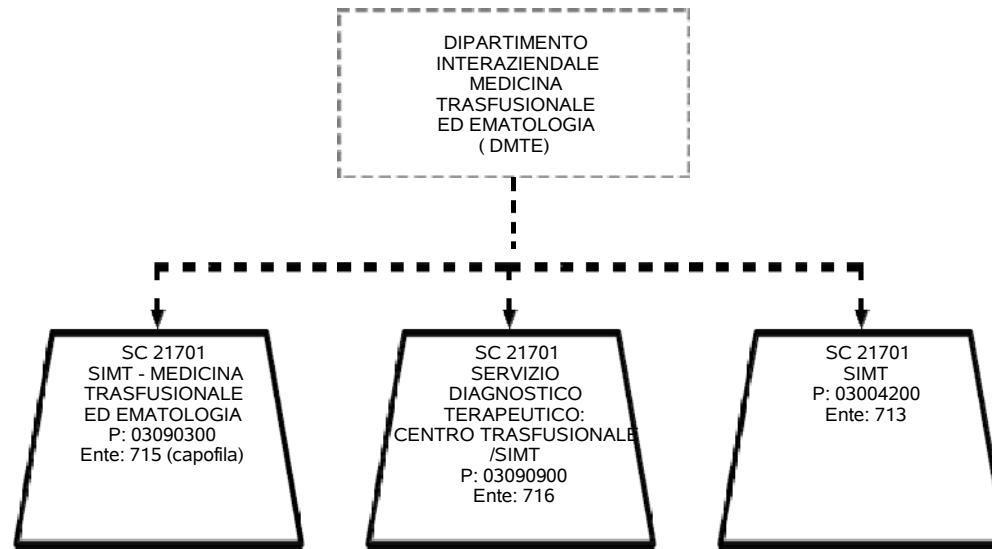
DIPARTIMENTO INTERAZIENDALE MEDICINA TRASFUSIONALE ED EMATOLOGIA ( DMTE)

SC 21701 SIMT - MEDICINA TRASFUSIONALE ED EMATOLOGIA P: 03090300 Ente: 715 (capofila)

SC 21701 SERVIZIO DIAGNOSTICO TERAPEUTICO: CENTRO TRASFUSIONALE /SIMT P: 03090900 Ente: 716

SC 21701 SIMT P: 03004200 Ente: 713